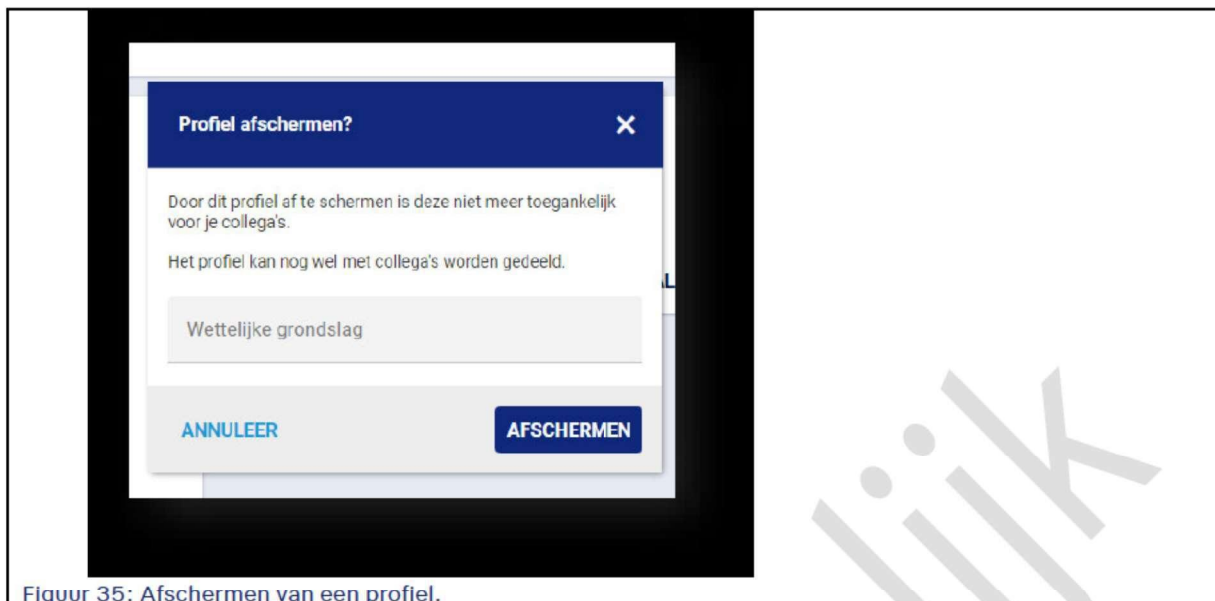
Profiel afschermen?

×

Door dit profiel af te schermen is deze niet meer toegankelijk voor je collega's.

Het profiel kan nog wel met collega's worden gedeeld.

Wettelijke grondslag

ANNULEER

AFSCHERMEN

lijk

Figuur 35: Afschermen van een profiel.